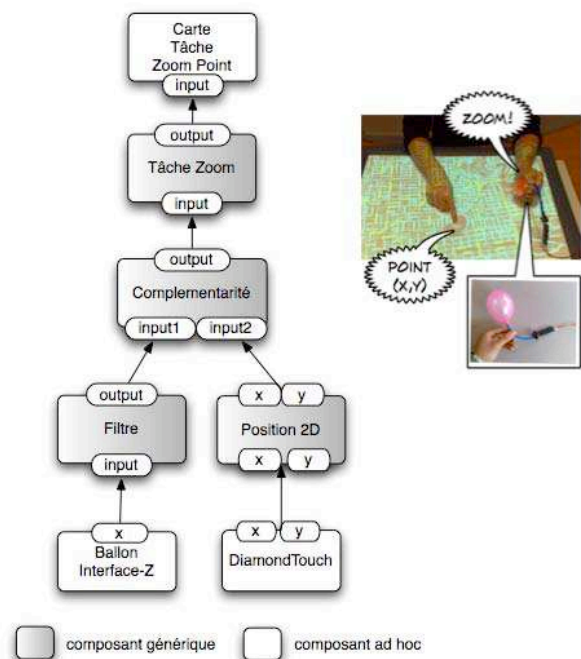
Carte
Tâche
Zoom Point
input

output
Tâche Zoom
input

output
Complementarité
input1 input2

output
Filtre
input

x y
Position 2D
x y

x
Ballon
Interface-Z

x y
DiamondTouch

ZOOM!

POINT
(X,Y)

composant générique

composant ad hoc